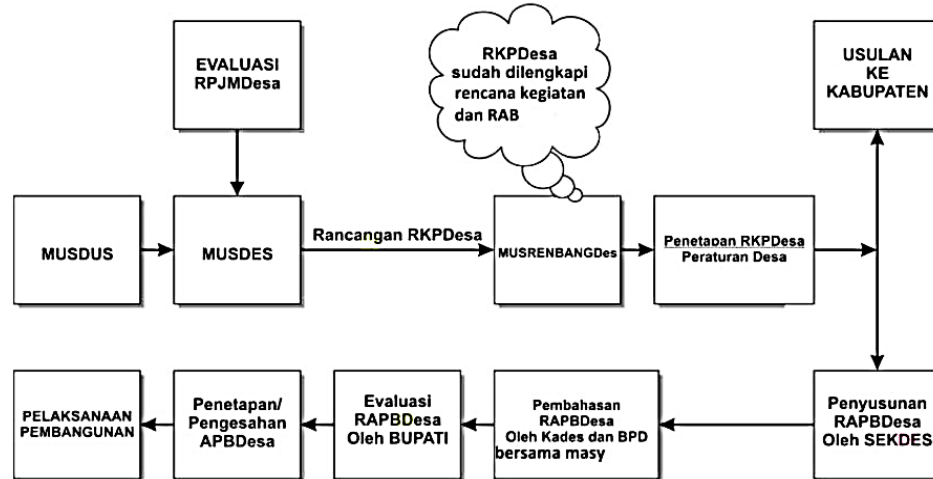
EVALUASI RPJMDesa

RKPDesa sudah dilengkapi rencana kegiatan dan RAB

USULAN KE KABUPATEN

MUSDUS

MUSDES

Rancangan RKPDesa

MUSRENBANGDes

Penetapan RKPDesa Peraturan Desa

PELAKSANAAN PEMBANGUNAN

Penetapan/ Pengesahan APBDesa

Evaluasi RAPBDesa Oleh BUPATI

Pembahasan RAPBDesa Oleh Kades dan BPD bersama masy

Penyusunan RAPBDesa Oleh SEKDES